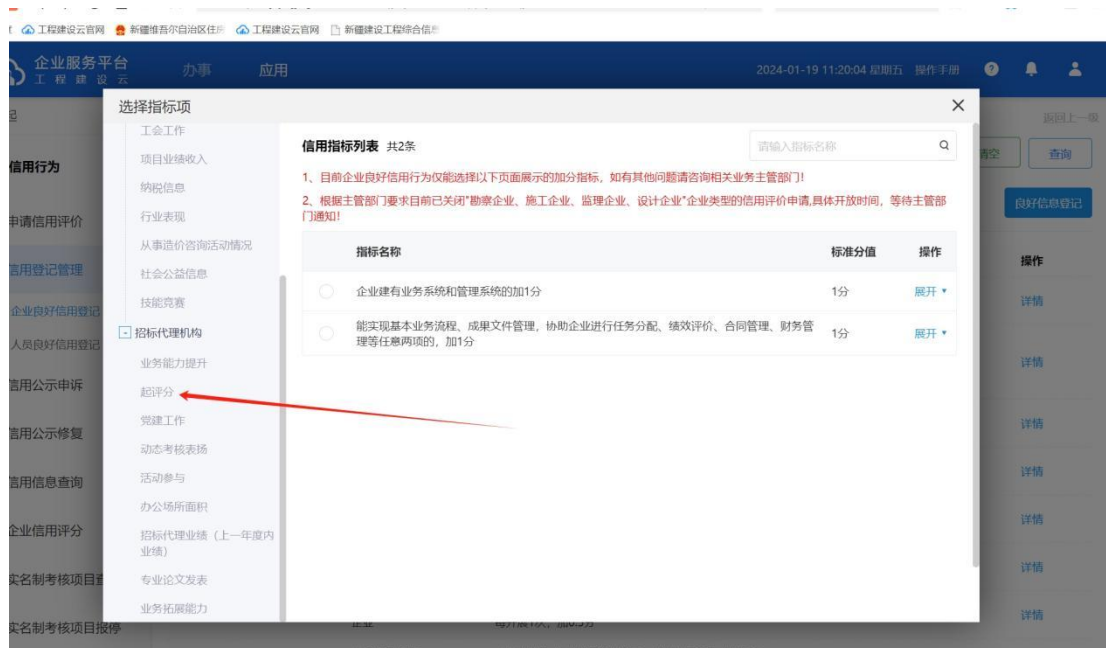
工程建设云官网 新疆维吾尔自治区住房 工程建设云官网 新疆建设工程综合信息

企业服务平台
工程建设云
办事 应用
2024-01-19 11:20:04 星期五 操作手册

返回上一级
信用行为
申请信用评价
信用登记管理
企业良好信用登记
人员良好信用登记
信用公示申诉
信用公示修复
信用信息查询
企业信用评分
实名制考核项目查
实名制考核项目报停
清空
查询
良好信息登记
操作
详情
详情
详情
详情
详情
详情
详情
企业
每开展1次，加0.5分

选择指标项
×
工会工作
项目业绩收入
纳税信息
行业表现
从事造价咨询活动情况
社会公益信息
技能竞赛
- 招标代理机构
业务能力提升
起评分
党建工作
动态考核表扬
活动参与
办公场所面积
招标代理业绩（上一年度内业绩）
专业论文发表
业务拓展能力

信用指标列表 共2条
请输入指标名称
1、目前企业良好信用行为仅能选择以下页面展示的加分指标，如有其他问题请咨询相关业务主管部门!
2、根据主管部门要求目前已关闭"勘察企业、施工企业、监理企业、设计企业"企业类型的信用评价申请,具体开放时间，等待主管部门通知!

| | 指标名称 | 标准分值 | 操作 |
|---|---|---|---|
| | 企业建有业务系统和管理系统的加1分 | 1分 | 展开 ▾ |
| | 能实现基本业务流程、成果文件管理，协助企业进行任务分配、绩效评价、合同管理、财务管理等任意两项的，加1分 | 1分 | 展开 ▾ |